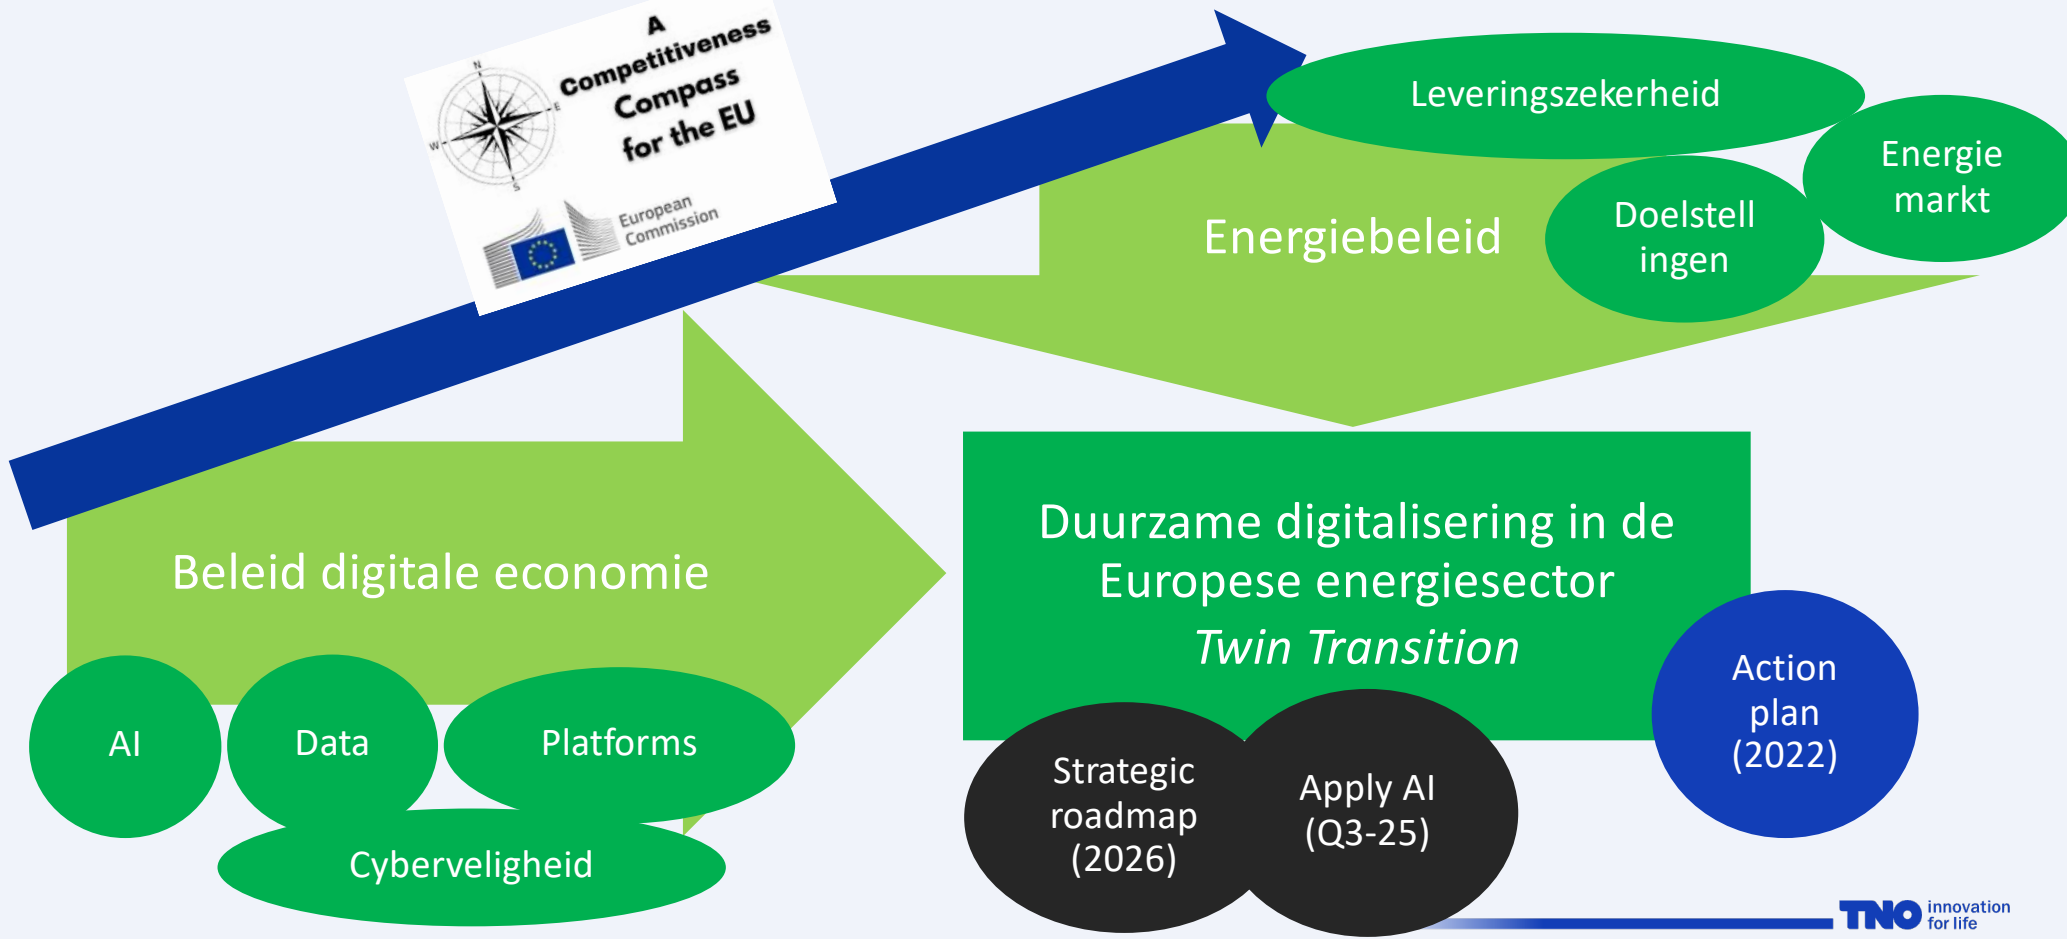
A Competitiveness Compass for the EU

European Commission

Leveringszekerheid

Energie markt

Energiebeleid

Doelstell ingen

Beleid digitale economie

Duurzame digitalisering in de Europese energiesector
*Twin Transition*

AI

Data

Platforms

Cyberveiligheid

Strategic roadmap (2026)

Apply AI (Q3-25)

Action plan (2022)

TNO innovation for life